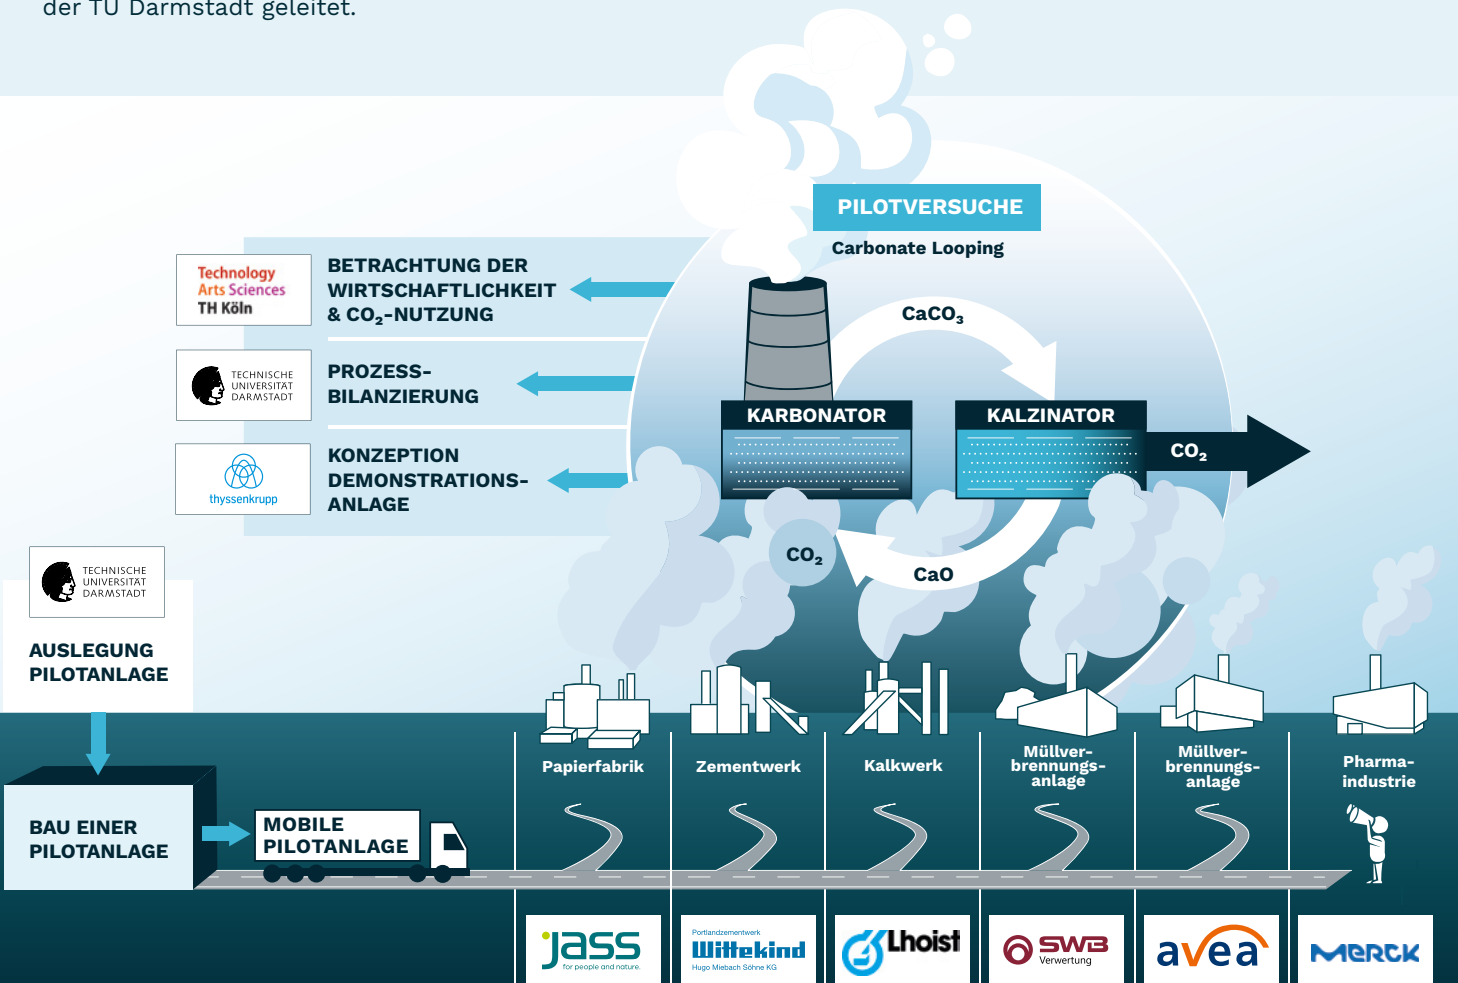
der TU Darmstadt geleitet.

PILOTVERSUCHE
Carbonate Looping

Technology Arts Sciences TH Köln

BETRACHTUNG DER WIRTSCHAFTLICHKEIT & $CO_2$-NUTZUNG

TECHNISCHE UNIVERSITÄT DARMSTADT

PROZESS-BILANZIERUNG

thyssenkrupp

KONZEPTION DEMONSTRATIONS-ANLAGE

$CaCO_3$

KARBONATOR

KALZINATOR

$CO_2$

$CO_2$

CaO

TECHNISCHE UNIVERSITÄT DARMSTADT

AUSLEGUNG PILOTANLAGE

BAU EINER PILOTANLAGE

MOBILE PILOTANLAGE

Papierfabrik

Zementwerk

Kalkwerk

Müllver-brennungs-anlage

Müllver-brennungs-anlage

Pharma-industrie

jass for people and nature.

Portlandzementwerk Wittekind Hugo Miebach Söhne KG

Lhoist

SWB Verwertung

avea

MERCK